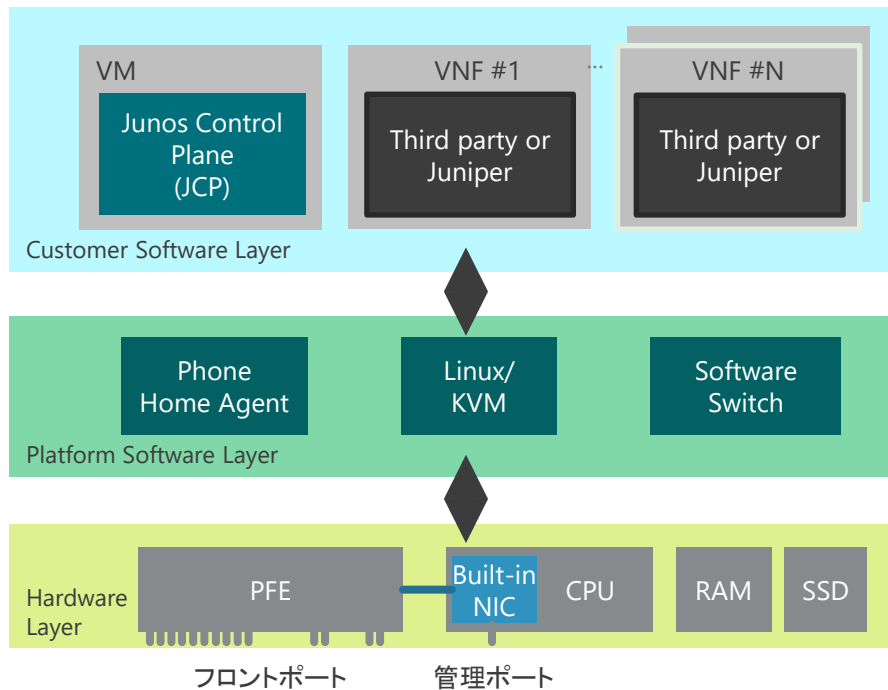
VM

Junos Control Plane (JCP)

VNF #1

Third party or Juniper

...

VNF #N

Third party or Juniper

Customer Software Layer

Phone Home Agent

Linux/ KVM

Software Switch

Platform Software Layer

Hardware Layer

PFE

Built-in NIC

CPU

RAM

SSD

フロントポート

管理ポート